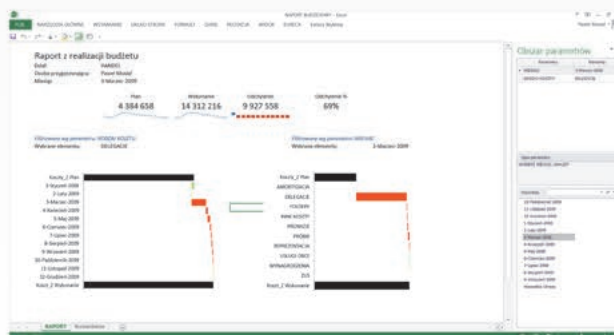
RAPORT BUDŻETOWY - Excel

PLIK NARZĘDZIA GŁÓWNE WSTAWIANIE UKŁAD STRONY FORMUŁY DANE RECENZJA WIDOK DODATKI

Raport z realizacji budżetu

Dział: HANDEL
Osoba przygotowująca: Paweł Nowak
Miesiąc: 3-Marzec-2009

Plan 4 384 658
Wykonanie 14 312 216
Odchylenie 9 927 558
Odchylenie % 69%

Filtrowane wg parametru RODZAJ KOSZTU
Wybrane elementu: DELEGACJE

Filtrowane wg parametru MIESIĄC
Wybrane elementu: 3-Marzec-2009

Koszty_Z Plan
1-Styczeń 2009
2-Luty 2009
3-Marzec 2009
4-Kwiecień 2009
5-Maj 2009
6-Czerwiec 2009
7-Lipiec 2009
8-Sierpień 2009
9-Wrzesień 2009
10-Październik 2009
11-Listopad 2009
12-Grudzień 2009
Koszt_Z Wykonanie

Koszty_Z Plan
AMORTYZACJA
DELEGACJE
FOLDERY
INNE KOSZTY
PROWIZJE
PRÓBKI
REPREZENTACJA
USŁUGI OBCE
WYNAGRODZENIA
ZUS
Koszt_Z Wykonanie

Obszar parametrów

Parametr Wartość
MIESIĄC 3-Marzec-2009
RODZAJ KOSZTU DELEGACJE

10-Październik 2009
11-Listopad 2009
12-Grudzień 2009
1-Styczeń 2009
2-Luty 2009
3-Marzec 2009
4-Kwiecień 2009
5-Maj 2009
6-Czerwiec 2009
7-Lipiec 2009
8-Sierpień 2009
9-Wrzesień 2009

RAPORT Kontrolki